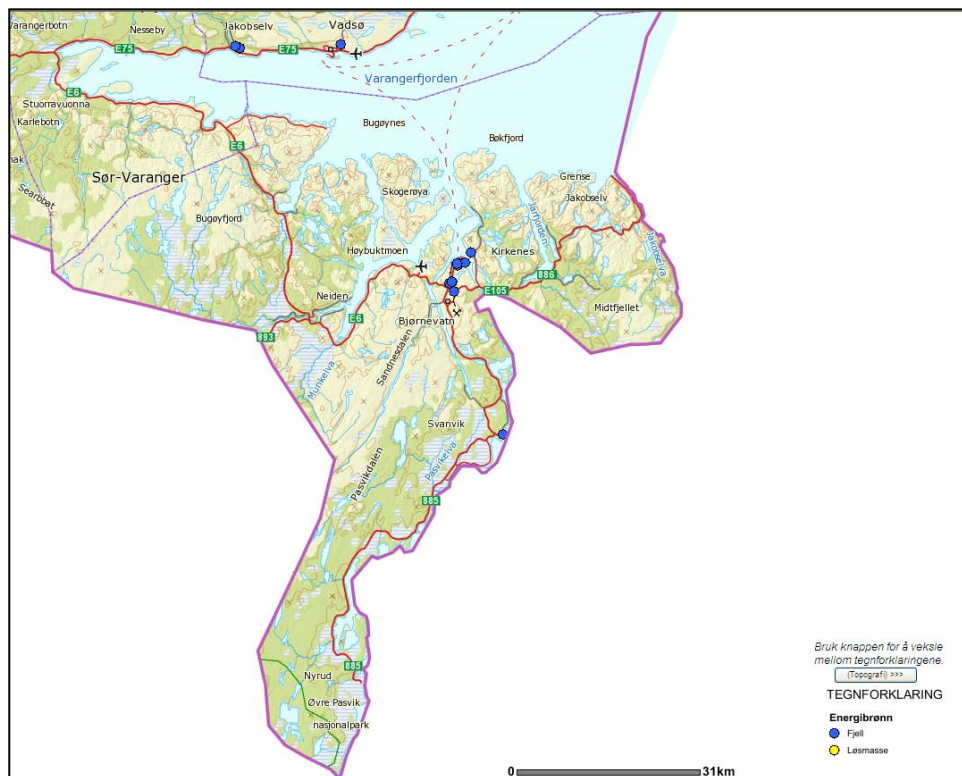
Varangerbotn
Nesseby
Jakobselv
Vadsø
E75
E75
Varangerfjorden
Stuorravuonna
Karlebotn
E6
Bugøynes
Bøkfjord
nak
E6
Sør-Varanger
Grense
Jakobselv
Skogerøya
Searbbat
Bugøyfjord
Jarfjorden
Jakobselva
Høybuktmoen
Kirkenes
886
Neiden
E105
Midtfjellet
E6
Bjørnevatn
893
Sandnesdalen
Munkelva
Svanvik
Pasvikdalen
Pasvikelva
885
885
Nyrud
Øvre Pasvik
nasjonalpark
Bruk knappen for å veksle mellom tegnforklaringene.
(Topografi) >>>
TEGNFORKLARING
Energibrønn
Fjell
Løsmasse
0
31km